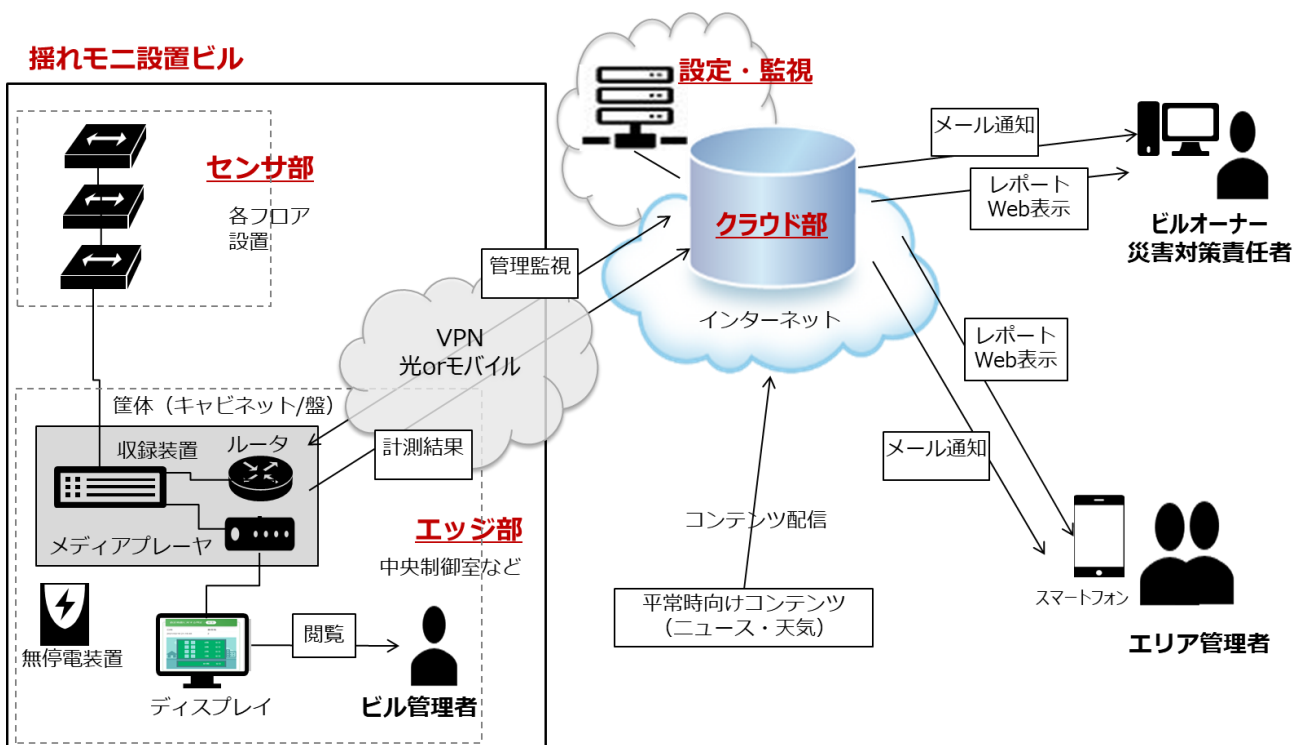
揺れモニ設置ビル

センサ部

各フロア
設置

筐体（キャビネット/盤）

収録装置

ルータ

メディアプレーヤ

エッジ部

中央制御室など

無停電装置

閲覧

ディスプレイ

ビル管理者

VPN
光orモバイル

管理監視

計測結果

設定・監視

クラウド部

インターネット

コンテンツ配信

平常時向けコンテンツ
（ニュース・天気）

メール通知

レポート
Web表示

ビルオーナー
災害対策責任者

レポート
Web表示

メール通知

スマートフォン

エリア管理者